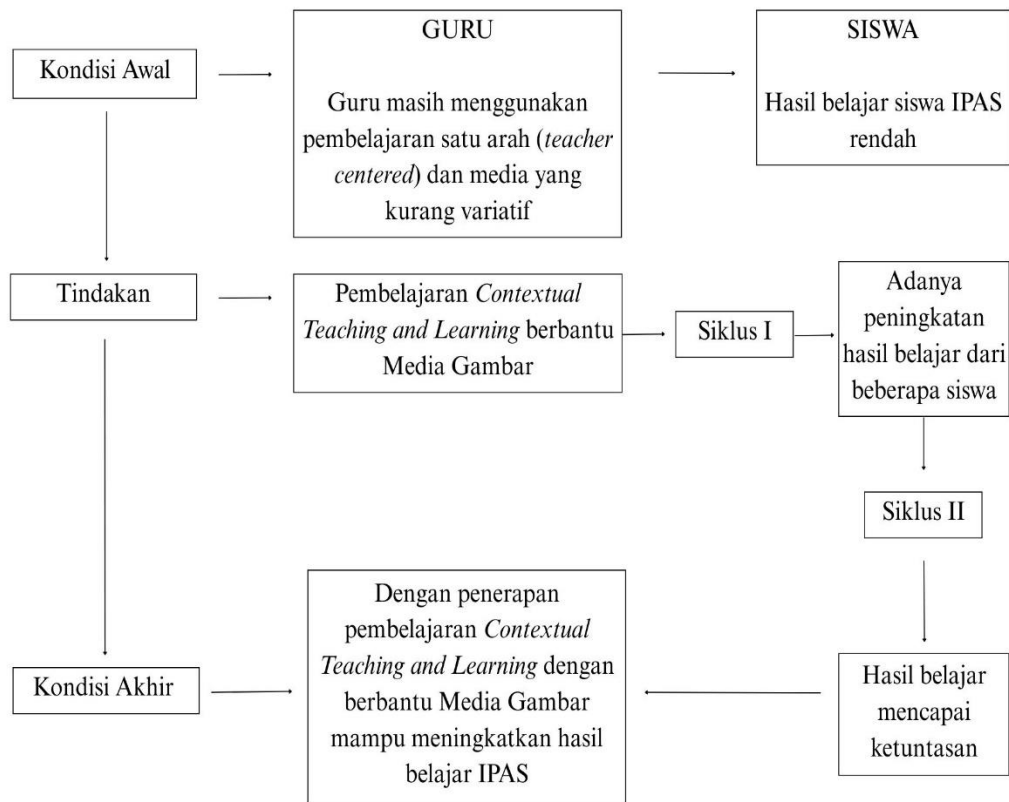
Kondisi Awal

GURU

Guru masih menggunakan pembelajaran satu arah (*teacher centered*) dan media yang kurang variatif

SISWA

Hasil belajar siswa IPAS rendah

Tindakan

Pembelajaran *Contextual Teaching and Learning* berbantu Media Gambar

Siklus I

Adanya peningkatan hasil belajar dari beberapa siswa

Siklus II

Kondisi Akhir

Dengan penerapan pembelajaran *Contextual Teaching and Learning* dengan berbantu Media Gambar mampu meningkatkan hasil belajar IPAS

Hasil belajar mencapai ketuntasan